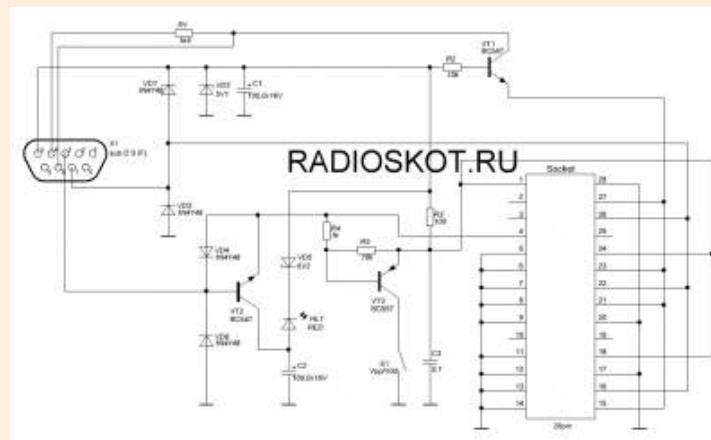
R1
5k6
VT1
BC547
R2
10k
VD1
1N4148
VD2
5V1
C1
100,0x16V
X1
sub-D 9 (F)
RADIOSKOT.RU
Socket
VD3
1N4148
R3
10k
R4
1k
R5
10k
VD4
1N4148
VD5
6V2
VT2
BC547
VT3
BC557
HL1
RED
VD6
1N4148
C2
100,0x16V
S1
Vpp/PGM
C3
0,1
1
2
3
4
5
6
7
8
9
10
11
12
13
14
28
27
26
25
24
23
22
21
20
19
18
17
16
15
28pin